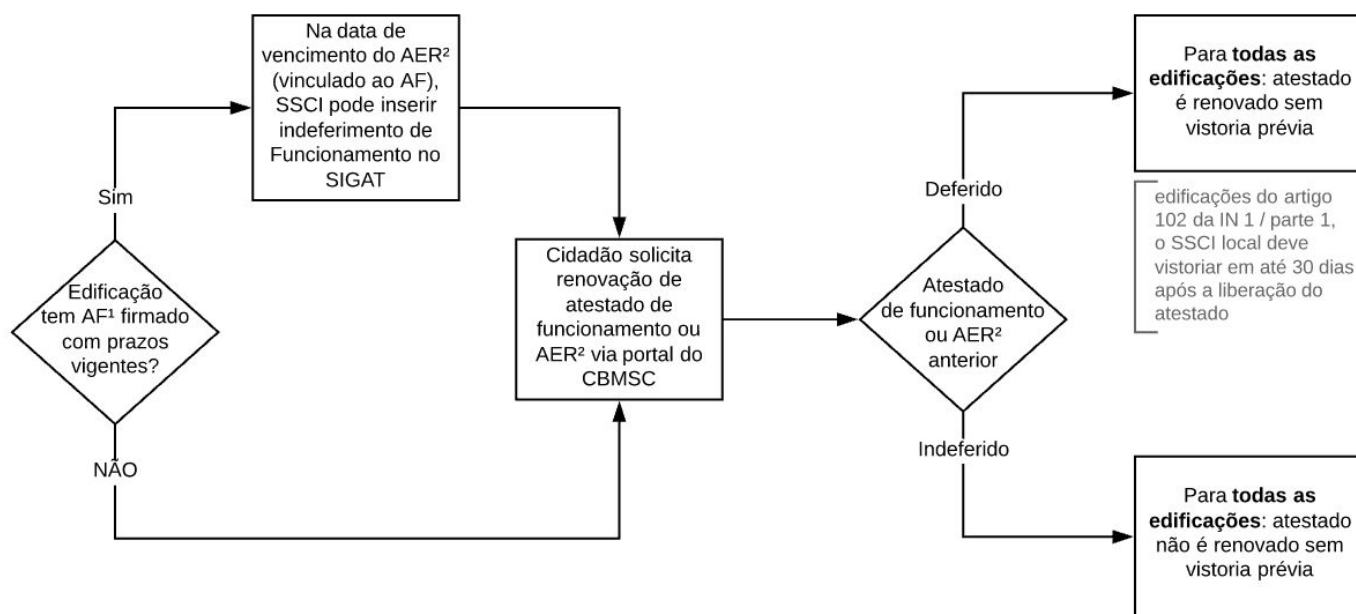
Na data de vencimento do AER² (vinculado ao AF), SSCI pode inserir indeferimento de Funcionamento no SIGAT

Sim

Edificação tem AF¹ firmado com prazos vigentes?

NÃO

Cidadão solicita renovação de atestado de funcionamento ou AER² via portal do CBMSC

Deferido

Atestado de funcionamento ou AER² anterior

Indeferido

Para **todas as edificações**: atestado é renovado sem vistoria prévia

edificações do artigo 102 da IN 1 / parte 1, o SSCI local deve vistoriar em até 30 dias após a liberação do atestado

Para **todas as edificações**: atestado não é renovado sem vistoria prévia